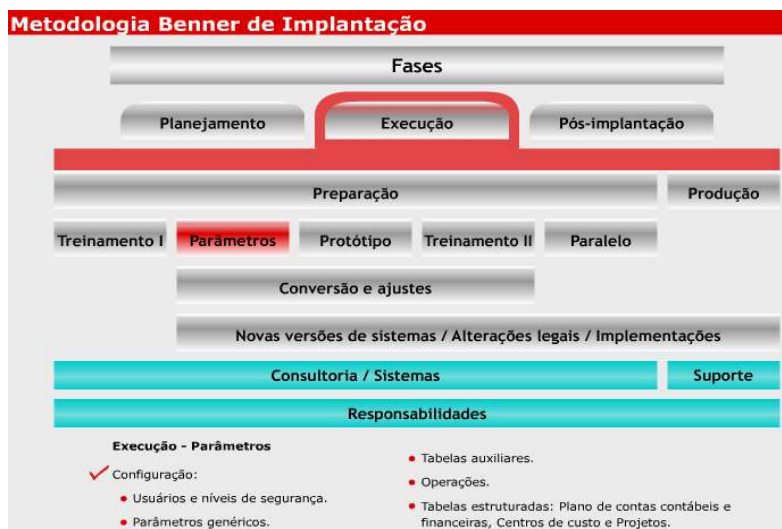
Metodologia Benner de Implantação

Fases

Planejamento

Execução

Pós-implantação

Preparação

Produção

Treinamento I

Parâmetros

Protótipo

Treinamento II

Paralelo

Conversão e ajustes

Novas versões de sistemas / Alterações legais / Implementações

Consultoria / Sistemas

Suporte

Responsabilidades

Execução - Parâmetros

Configuração:

• Usuários e níveis de segurança.

• Parâmetros genéricos.

• Tabelas auxiliares.

• Operações.

• Tabelas estruturadas: Plano de contas contábeis e financeiras, Centros de custo e Projetos.